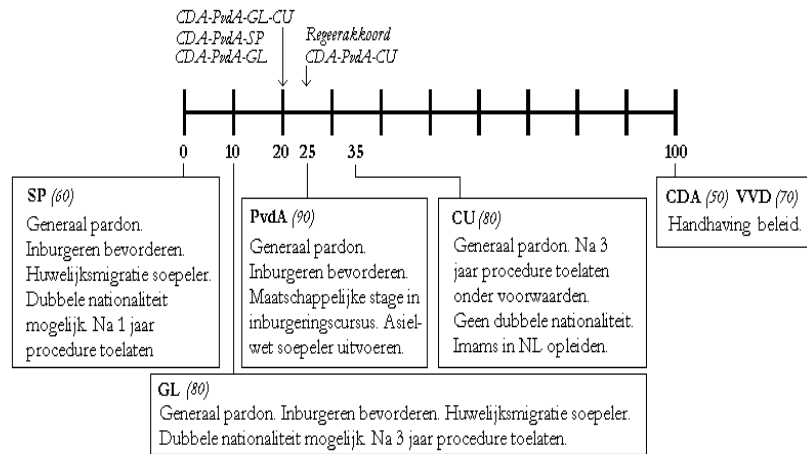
CDA-PvdA-GL-CU
CDA-PvdA-SP
CDA-PvdA-GL

Regeerakkoord
CDA-PvdA-CU

0 10 20 25 35 100

**SP** *(60)*
Generaal pardon. Inburgeren bevorderen. Huwelijksmigratie soepeler. Dubbele nationaliteit mogelijk. Na 1 jaar procedure toelaten

**PvdA** *(90)*
Generaal pardon. Inburgeren bevorderen. Maatschappelijke stage in inburgeringscursus. Asielwet soepeler uitvoeren.

**CU** *(80)*
Generaal pardon. Na 3 jaar procedure toelaten onder voorwaarden. Geen dubbele nationaliteit. Imams in NL opleiden.

**CDA** *(50)* **VVD** *(70)*
Handhaving beleid.

**GL** *(80)*
Generaal pardon. Inburgeren bevorderen. Huwelijksmigratie soepeler. Dubbele nationaliteit mogelijk. Na 3 jaar procedure toelaten.